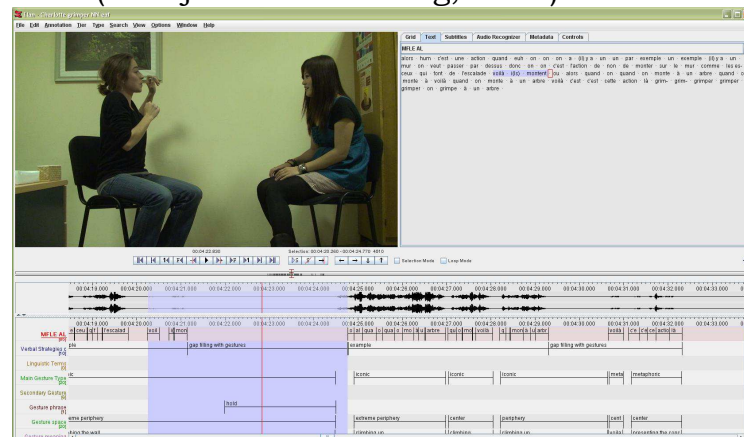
File Edit Annotation Tier Type Search View Options Window Help

Grid Text Subtitles Audio Recognizer Metadata Controls

MFLE AL

alors · hum · c'est · une · action · quand · euh · on · on · on · a · (l)y.a · un · un · par · exemple · un · exemple · (il).y.a · un · mur · on · veut · passer · par · dessus · donc · on · on · c'est · l'action · de · non · de · monter · sur · le · mur · comme · les.es- ceux · qui · font · de · l'escalade · voilà · (i)ils · montent · ou · alors · quand · on · quand · on · monte · à · un · arbre · quand · on · monte · à · voilà · quand · on · monte · à · un · arbre · voilà · c'est · cette · action · là · grim- · grim- · grimper · grimper · grimper · on · grimpe · à · un · arbre

00:04:23.000 Selection: 00:04:20.380 - 00:04:24.770 4810

Selection Mode Loop Mode

00:04:19.000 00:04:20.000 00:04:21.000 00:04:22.000 00:04:23.000 00:04:24.000 00:04:25.000 00:04:26.000 00:04:27.000 00:04:28.000 00:04:29.000 00:04:30.000 00:04:31.000 00:04:32.000 00:04:33.000

MFLE AL

Verbal Strategies

gap filling with gestures

example

gap filling with gestures

Linguistic Terms

Main Gesture Type

iconic iconic iconic meta metaphoric

Secondary Gesture

Gesture phrase

hold

Gesture space

extreme periphery center periphery cent center

climbing up climbing climbing up